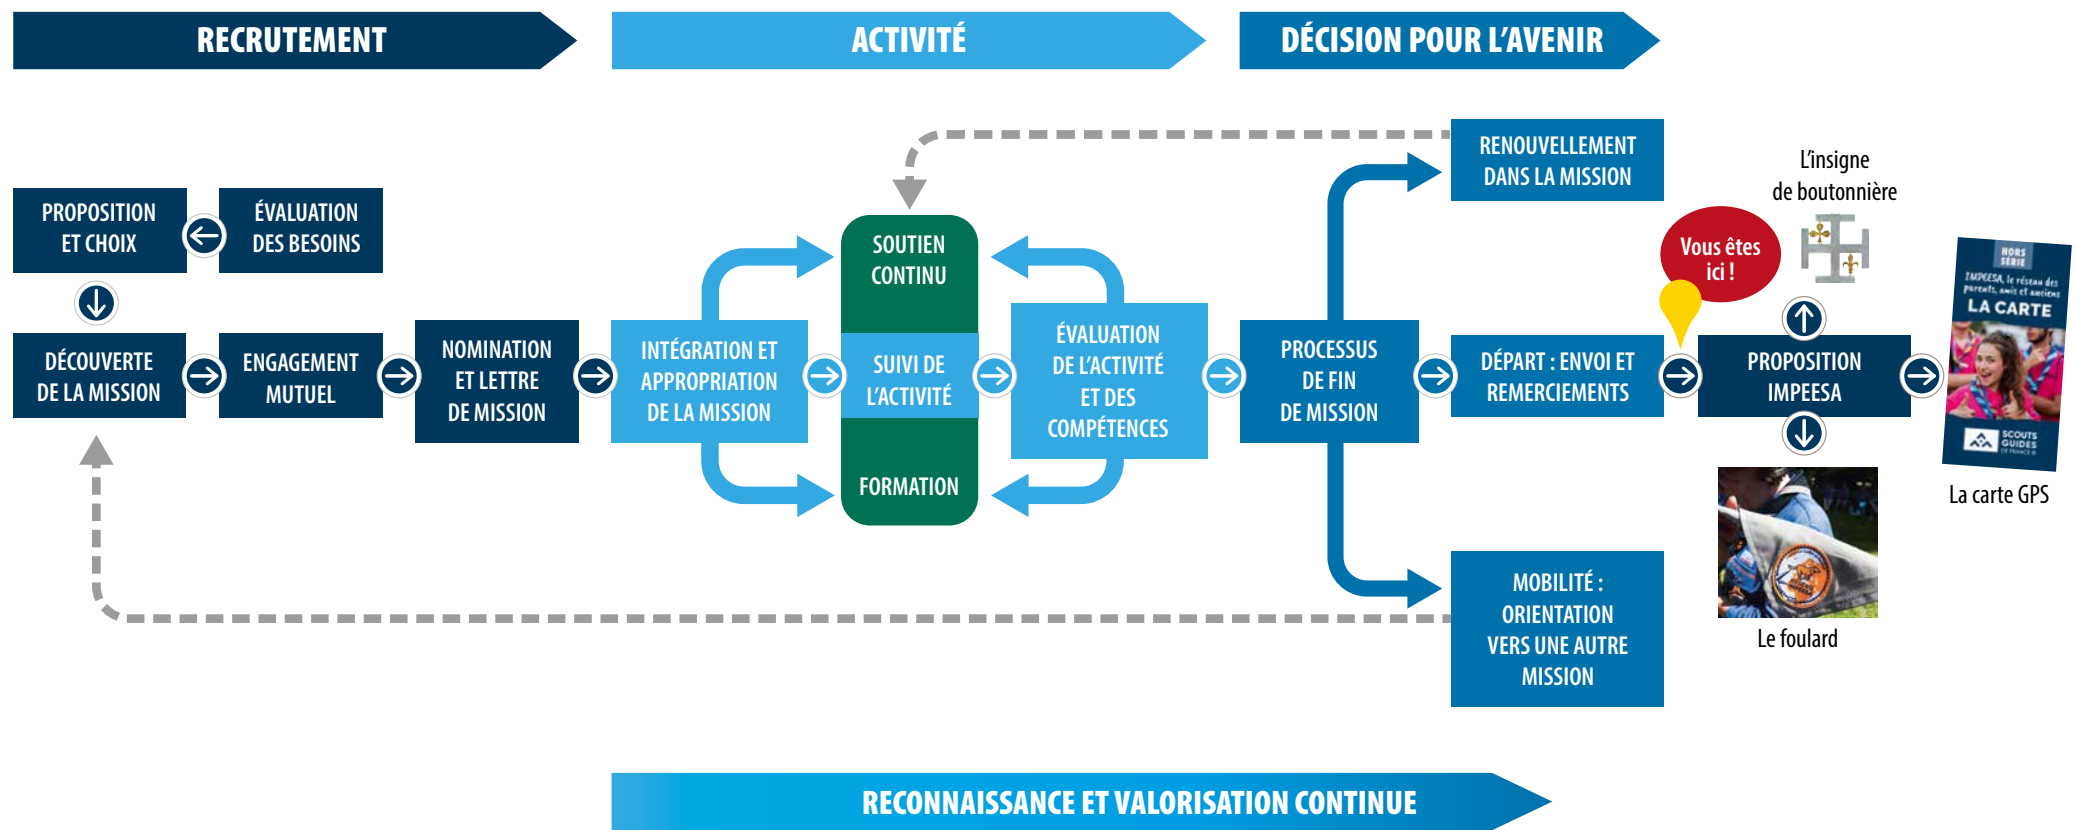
RECRUTEMENT

ACTIVITÉ

DÉCISION POUR L'AVENIR

PROPOSITION ET CHOIX

ÉVALUATION DES BESOINS

DÉCOUVERTE DE LA MISSION

ENGAGEMENT MUTUEL

NOMINATION ET LETTRE DE MISSION

INTÉGRATION ET APPROPRIATION DE LA MISSION

SOUTIEN CONTINU

SUIVI DE L'ACTIVITÉ

FORMATION

ÉVALUATION DE L'ACTIVITÉ ET DES COMPÉTENCES

PROCESSUS DE FIN DE MISSION

RENOUVELLEMENT DANS LA MISSION

DÉPART : ENVOI ET REMERCIEMENTS

MOBILITÉ : ORIENTATION VERS UNE AUTRE MISSION

Vous êtes ici !

L'insigne de boutonnière

PROPOSITION IMPEESA

HORS SÉRIE

IMPEESA, le réseau des parents, amis et anciens

LA CARTE

SCOUTS GUIDES DE FRANCE

La carte GPS

Le foulard

RECONNAISSANCE ET VALORISATION CONTINUE